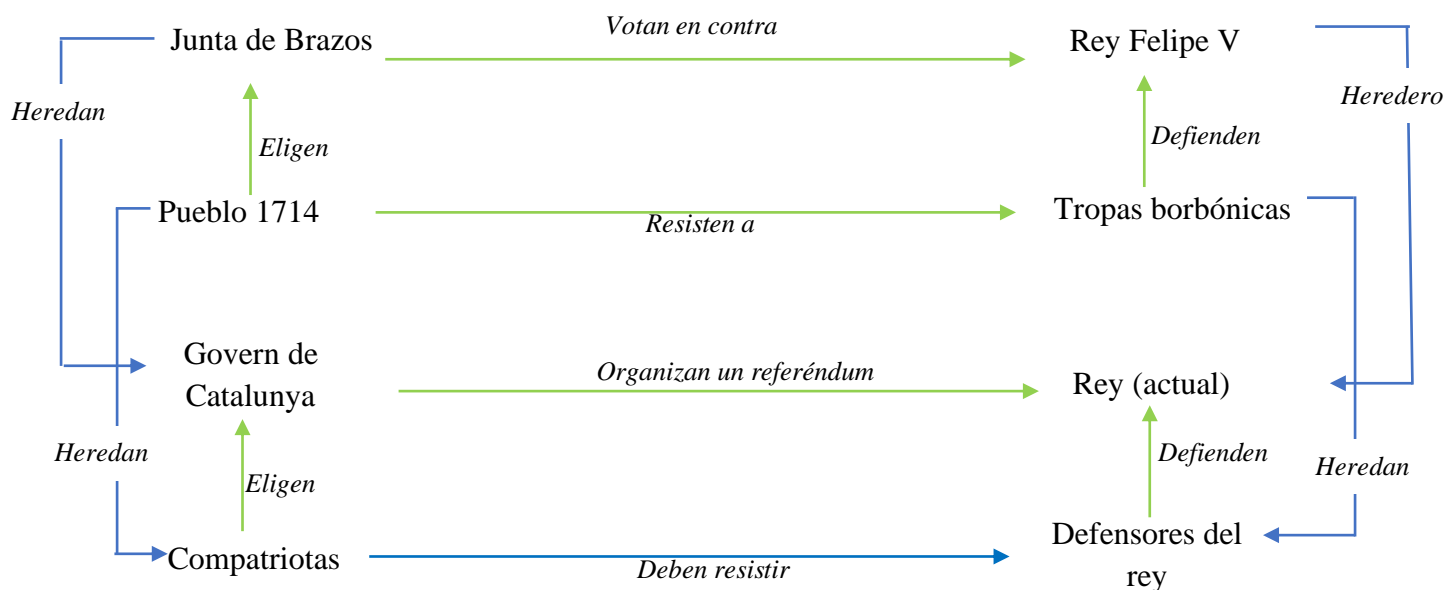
Junta de Brazos

Votan en contra

Rey Felipe V

Heredan

Eligen

Defienden

Heredero

Pueblo 1714

Resisten a

Tropas borbónicas

Govern de Catalunya

Organizan un referéndum

Rey (actual)

Heredan

Eligen

Defienden

Heredan

Compatriotas

Deben resistir

Defensores del rey